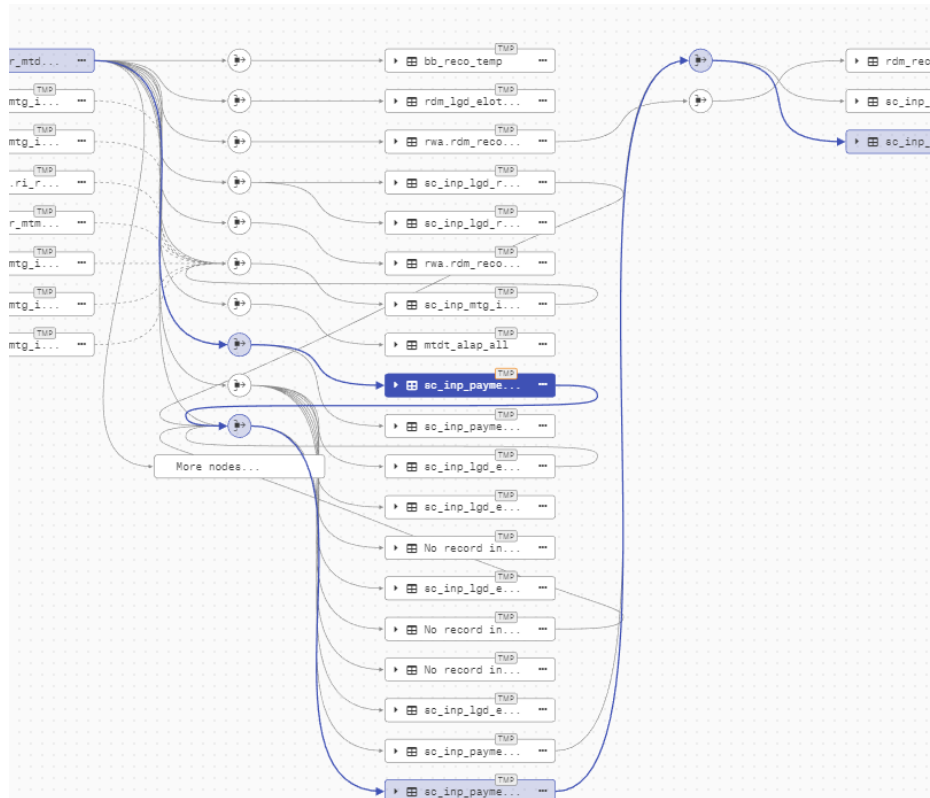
r_mtd... •••
TMP
mtg_i... •••
TMP
mtg_i... •••
TMP
.ri_r... •••
TMP
r_mtm... •••
TMP
mtg_i... •••
TMP
mtg_i... •••
TMP
mtg_i... •••

TMP
bb_reco_temp •••
TMP
rdm_lgd_elot... •••
TMP
rwa.rdm_reco... •••
TMP
sc_inp_lgd_r... •••
TMP
sc_inp_lgd_r... •••
TMP
rwa.rdm_reco... •••
TMP
sc_inp_mtg_i... •••
TMP
mtdt_alap_all •••
TMP
sc_inp_payme... •••
TMP
sc_inp_payme... •••
More nodes...
TMP
sc_inp_lgd_e... •••
TMP
sc_inp_lgd_e... •••
TMP
No record in... •••
TMP
sc_inp_lgd_e... •••
TMP
No record in... •••
TMP
No record in... •••
TMP
sc_inp_lgd_e... •••
TMP
sc_inp_payme... •••
TMP
sc_inp_payme... •••

rdm_rec
sc_inp_
sc_inp_